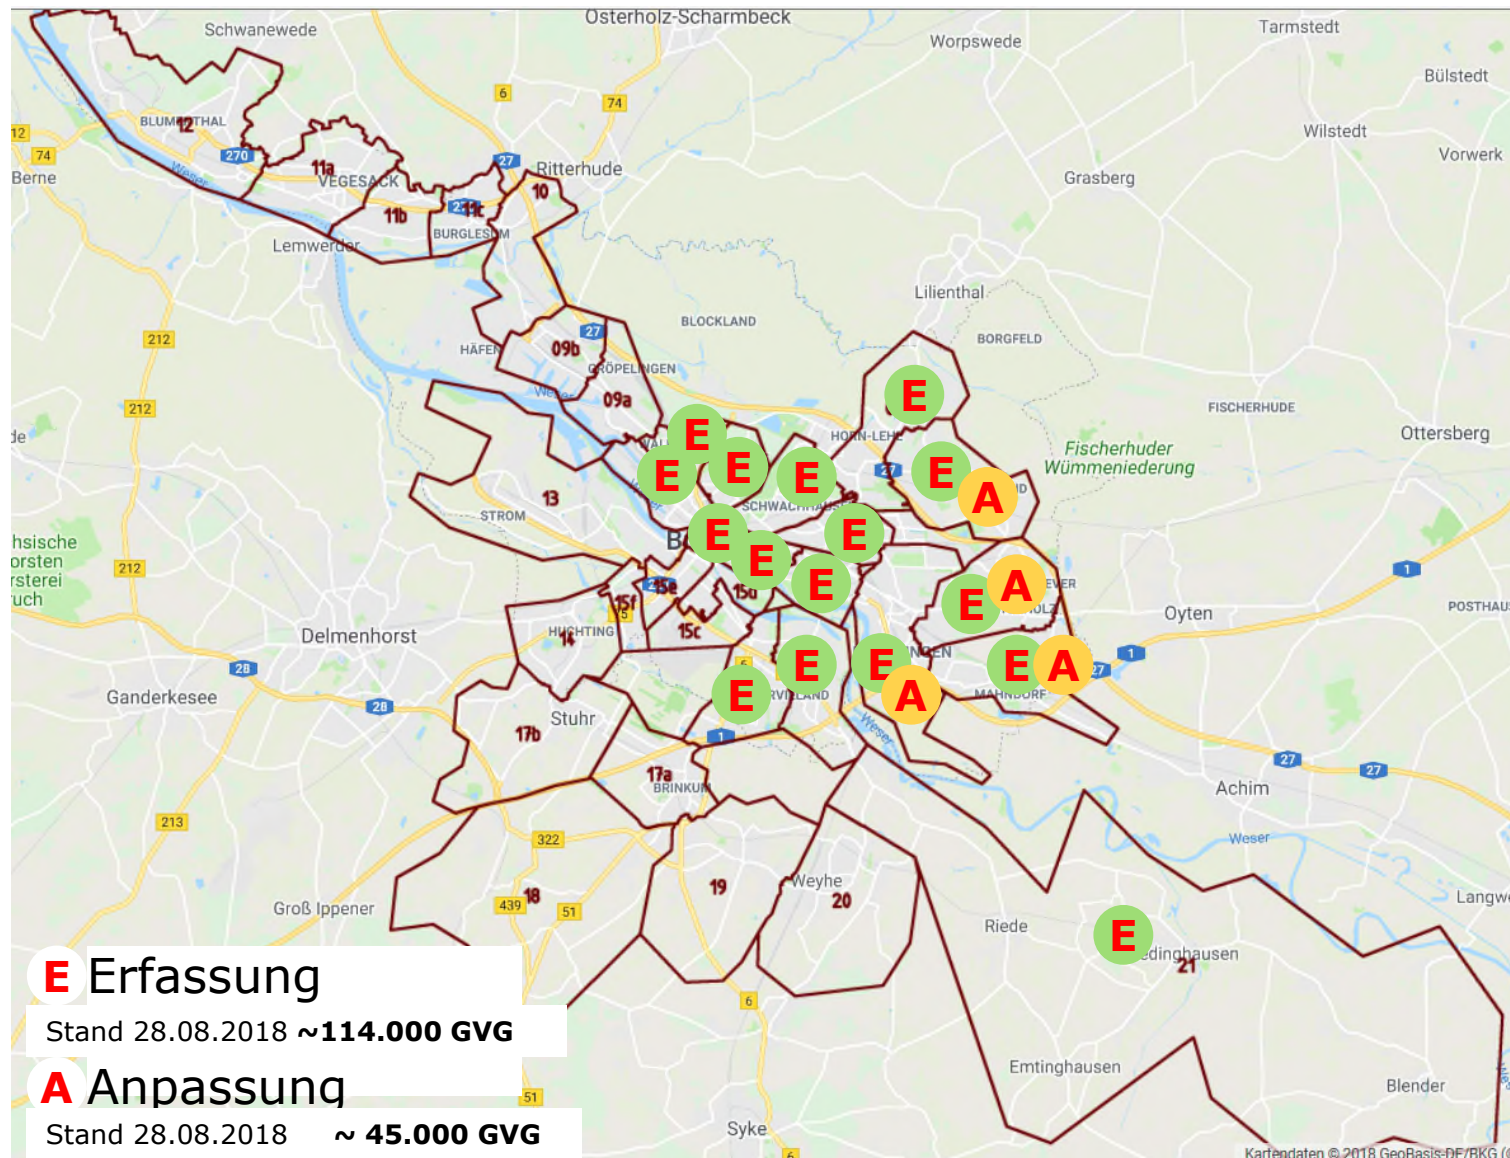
Osterholz-Scharmbeck
Schwanewede
Worpswede
Tarmstedt
Bülstedt
Wilstedt
Vorwerk
6
74
12
74
Berne
BLUMENTHAL
12
270
Weser
11a
VEGESACK
27
Ritterhude
10
11b
11c
BURGLESUM
Lemwerder
Grasberg
Lilienthal
BLOCKLAND
BORGFELD
212
27
HÄFEN
09b
GRÖPELINGEN
09a
Weser
212
FISCHERHUDE
Ottersberg
Fischerhuder Wümmeniederung
HORN-LEHE
E
E
E
E
E
E
A
13
STROM
SCHWACHHAUSEN
E
E
E
E
E
A
E
1
POSTHAUS
Oyten
212
15e
15f
15d
15c
HUCHTING
14
Delmenhorst
28
E
E
E
A
E
A
1
Ganderkesee
28
17b
Stuhr
1
27
27
17a
BRINKUM
Achim
Weser
213
322
18
439
51
19
Weyhe
20
Groß Ippener
Riede
E
21
Langwe
E Erfassung
Stand 28.08.2018 ~114.000 GVG
A Anpassung
Stand 28.08.2018 ~ 45.000 GVG
51
6
Emtinghausen
Blender
Syke
6
Kartendaten © 2018 GeoBasis-DE/BKG (